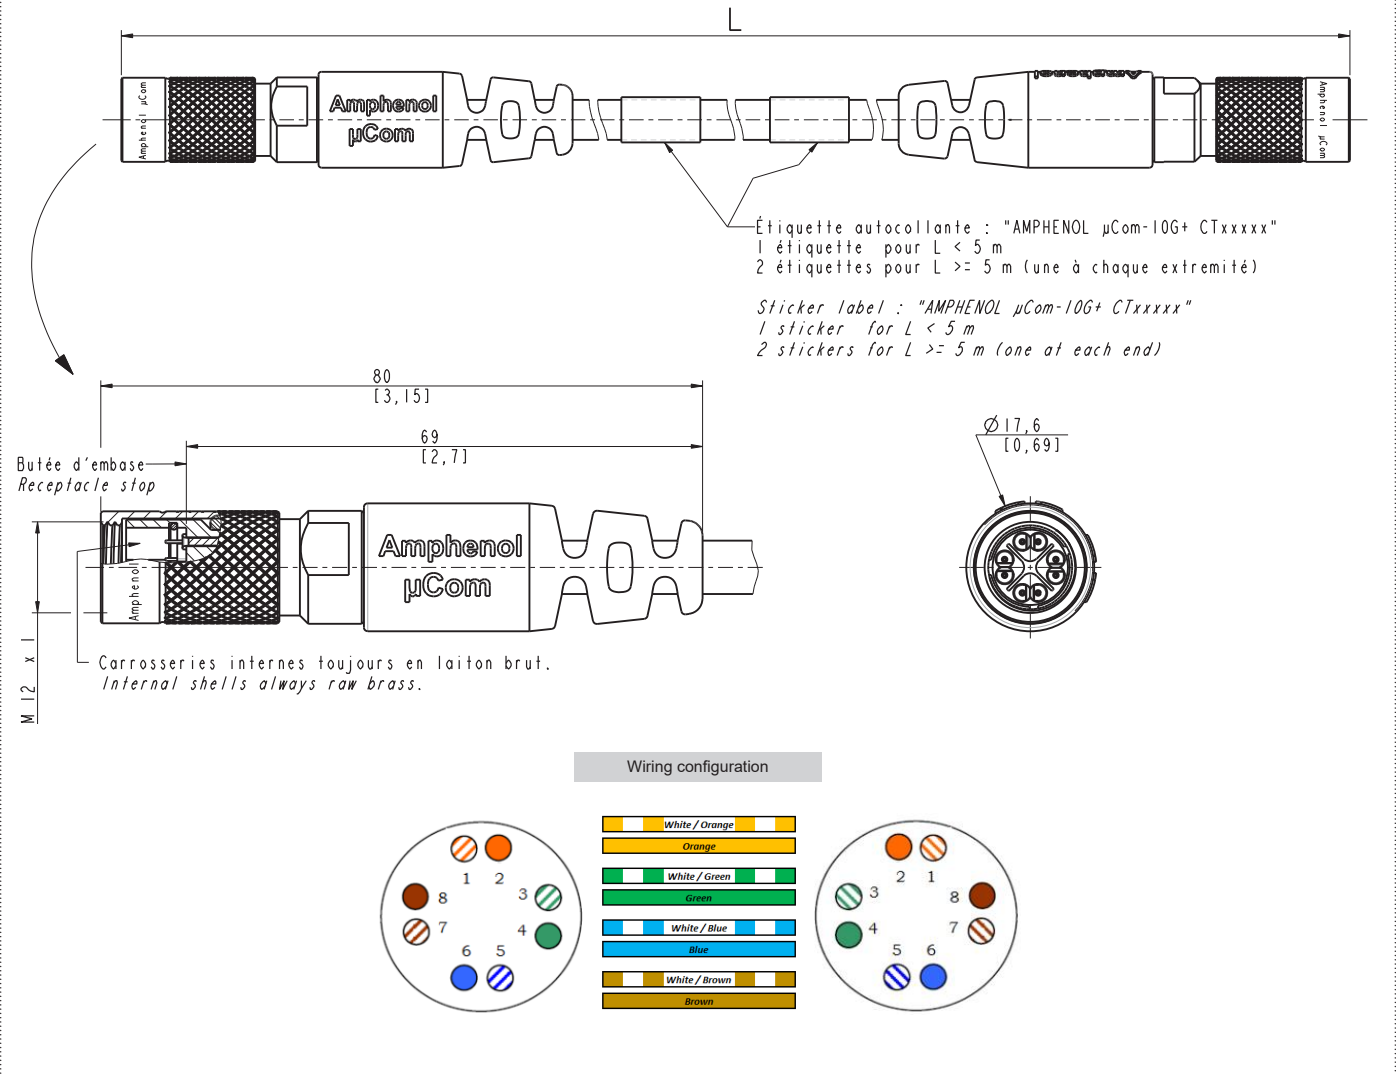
L

Amphenol µCom

Amphenol µCom

Amphenol

Amphenol µCom

Étiquette autocollante : "AMPHENOL µCom-10G+ CTxxxxx"
1 étiquette pour L < 5 m
2 étiquettes pour L >= 5 m (une à chaque extremité)

Sticker label : "AMPHENOL µCom-10G+ CTxxxxx"
1 sticker for L < 5 m
2 stickers for L >= 5 m (one at each end)

80
[3,15]

69
[2,7]

Butée d'embase
Receptacle stop

Amphenol µCom

Amphenol

$\varnothing$17,6
[0,69]

M 12 x 1

Carrosseries internes toujours en laiton brut.
Internal shells always raw brass.

Wiring configuration

1 2 3 4 5 6 7 8

White / Orange
Orange
White / Green
Green
White / Blue
Blue
White / Brown
Brown

2 1 3 8 4 7 5 6